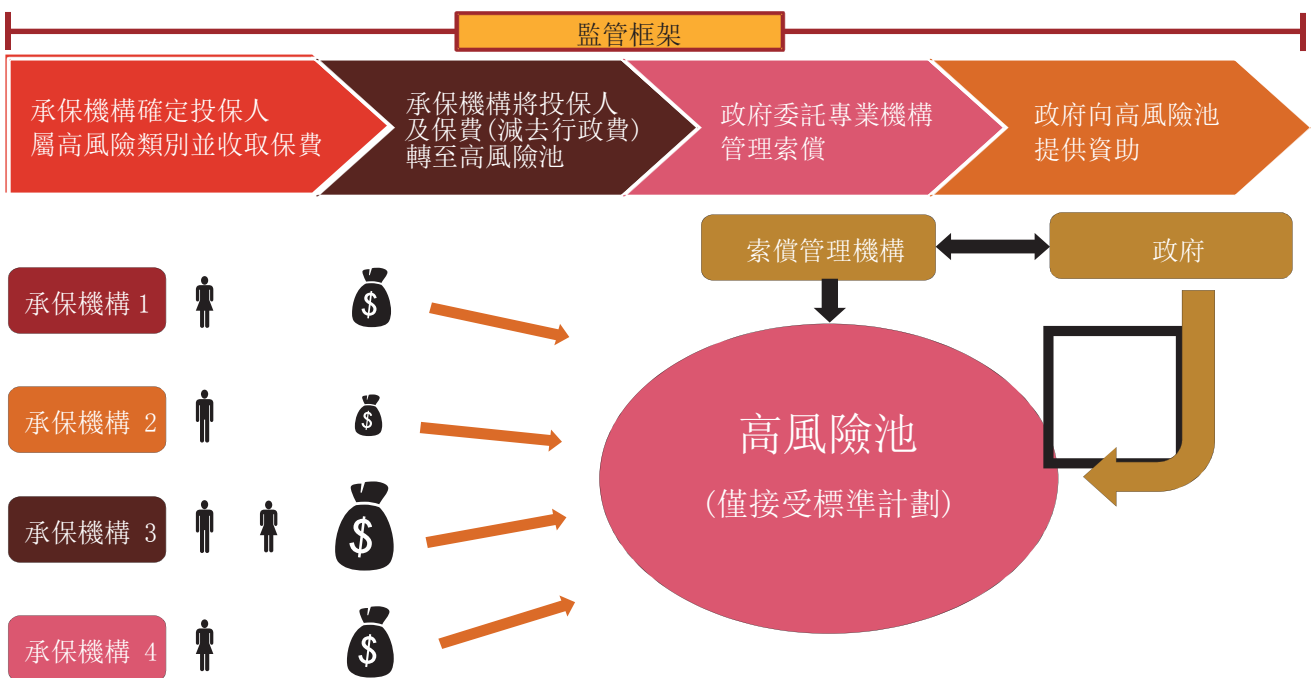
監管框架

承保機構確定投保人屬高風險類別並收取保費

承保機構將投保人及保費(減去行政費)轉至高風險池

政府委託專業機構管理索償

政府向高風險池提供資助

索償管理機構

政府

承保機構 1

$

承保機構 2

$

承保機構 3

$

承保機構 4

$

高風險池

(僅接受標準計劃)